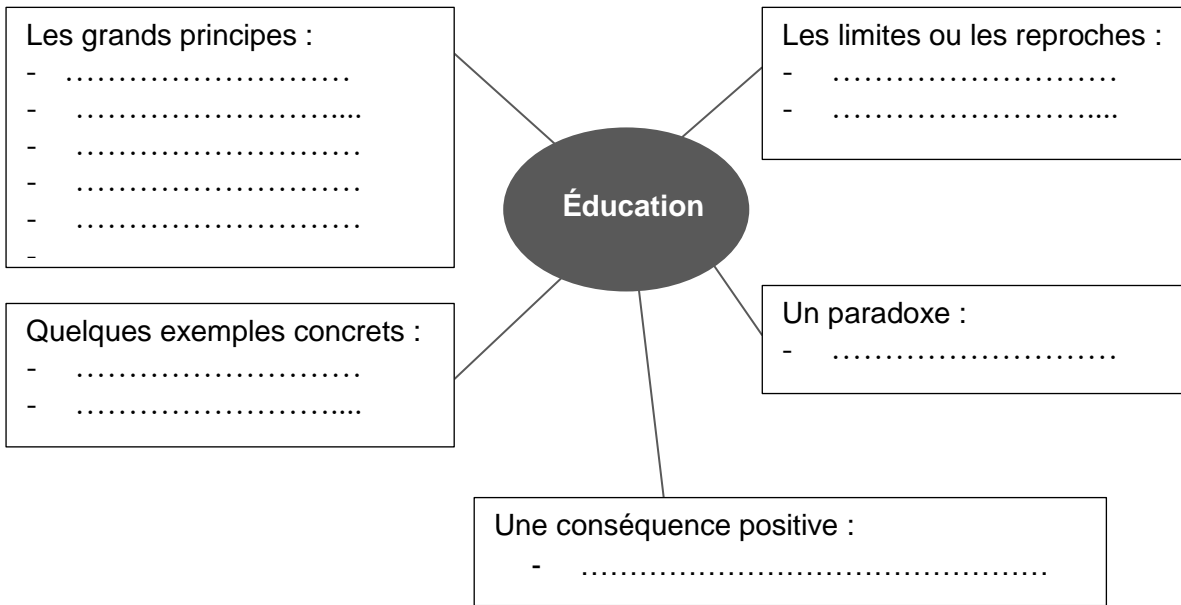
Les grands principes :
- ………………………
- ……………………....
- ………………………
- ………………………
- ………………………
-

Éducation

Les limites ou les reproches :
- ………………………
- ……………………....

Quelques exemples concrets :
- ………………………
- ……………………....

Un paradoxe :
- ………………………

Une conséquence positive :
- ……………………………………